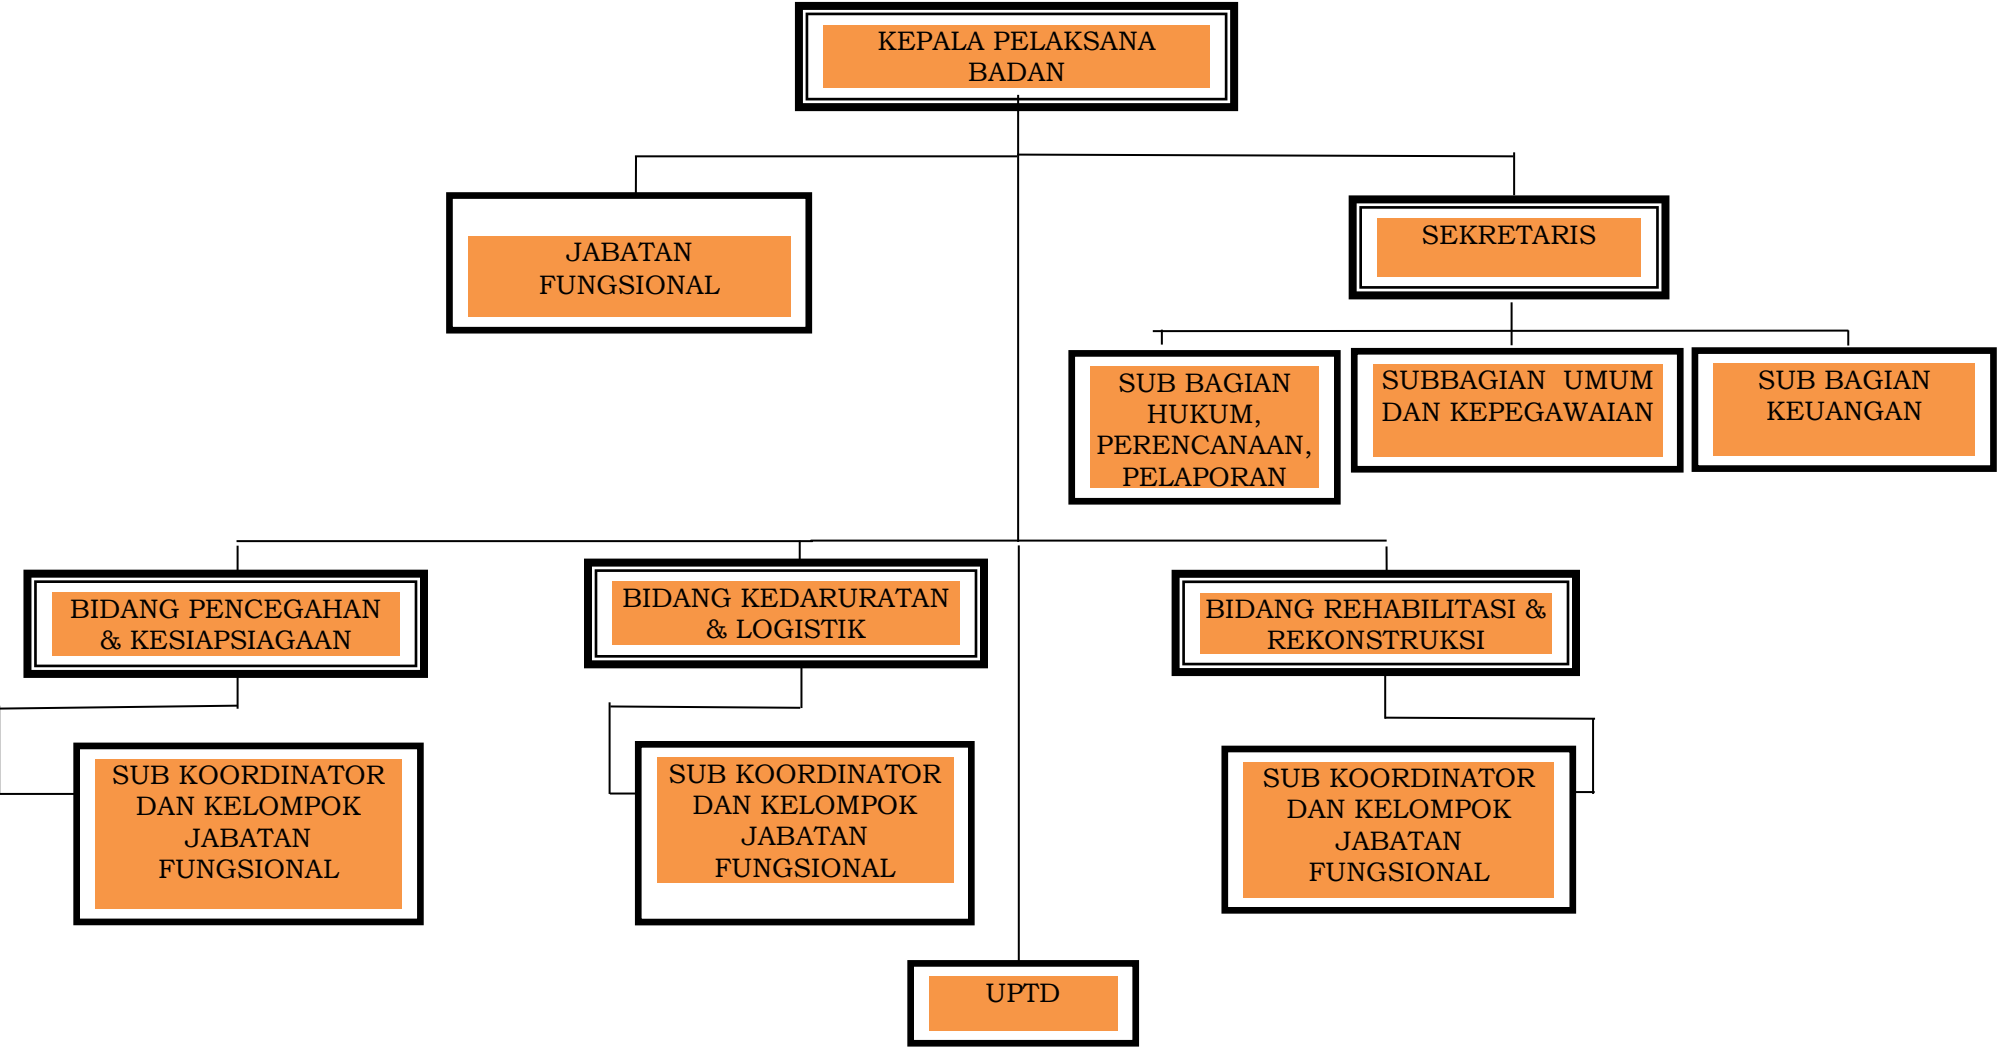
KEPALA PELAKSANA BADAN

JABATAN FUNGSIONAL

SEKRETARIS

SUB BAGIAN HUKUM, PERENCANAAN, PELAPORAN

SUBBAGIAN UMUM DAN KEPEGAWAIAN

SUB BAGIAN KEUANGAN

BIDANG PENCEGAHAN & KESIAPSIAGAAN

BIDANG KEDARURATAN & LOGISTIK

BIDANG REHABILITASI & REKONSTRUKSI

SUB KOORDINATOR DAN KELOMPOK JABATAN FUNGSIONAL

SUB KOORDINATOR DAN KELOMPOK JABATAN FUNGSIONAL

SUB KOORDINATOR DAN KELOMPOK JABATAN FUNGSIONAL

UPTD